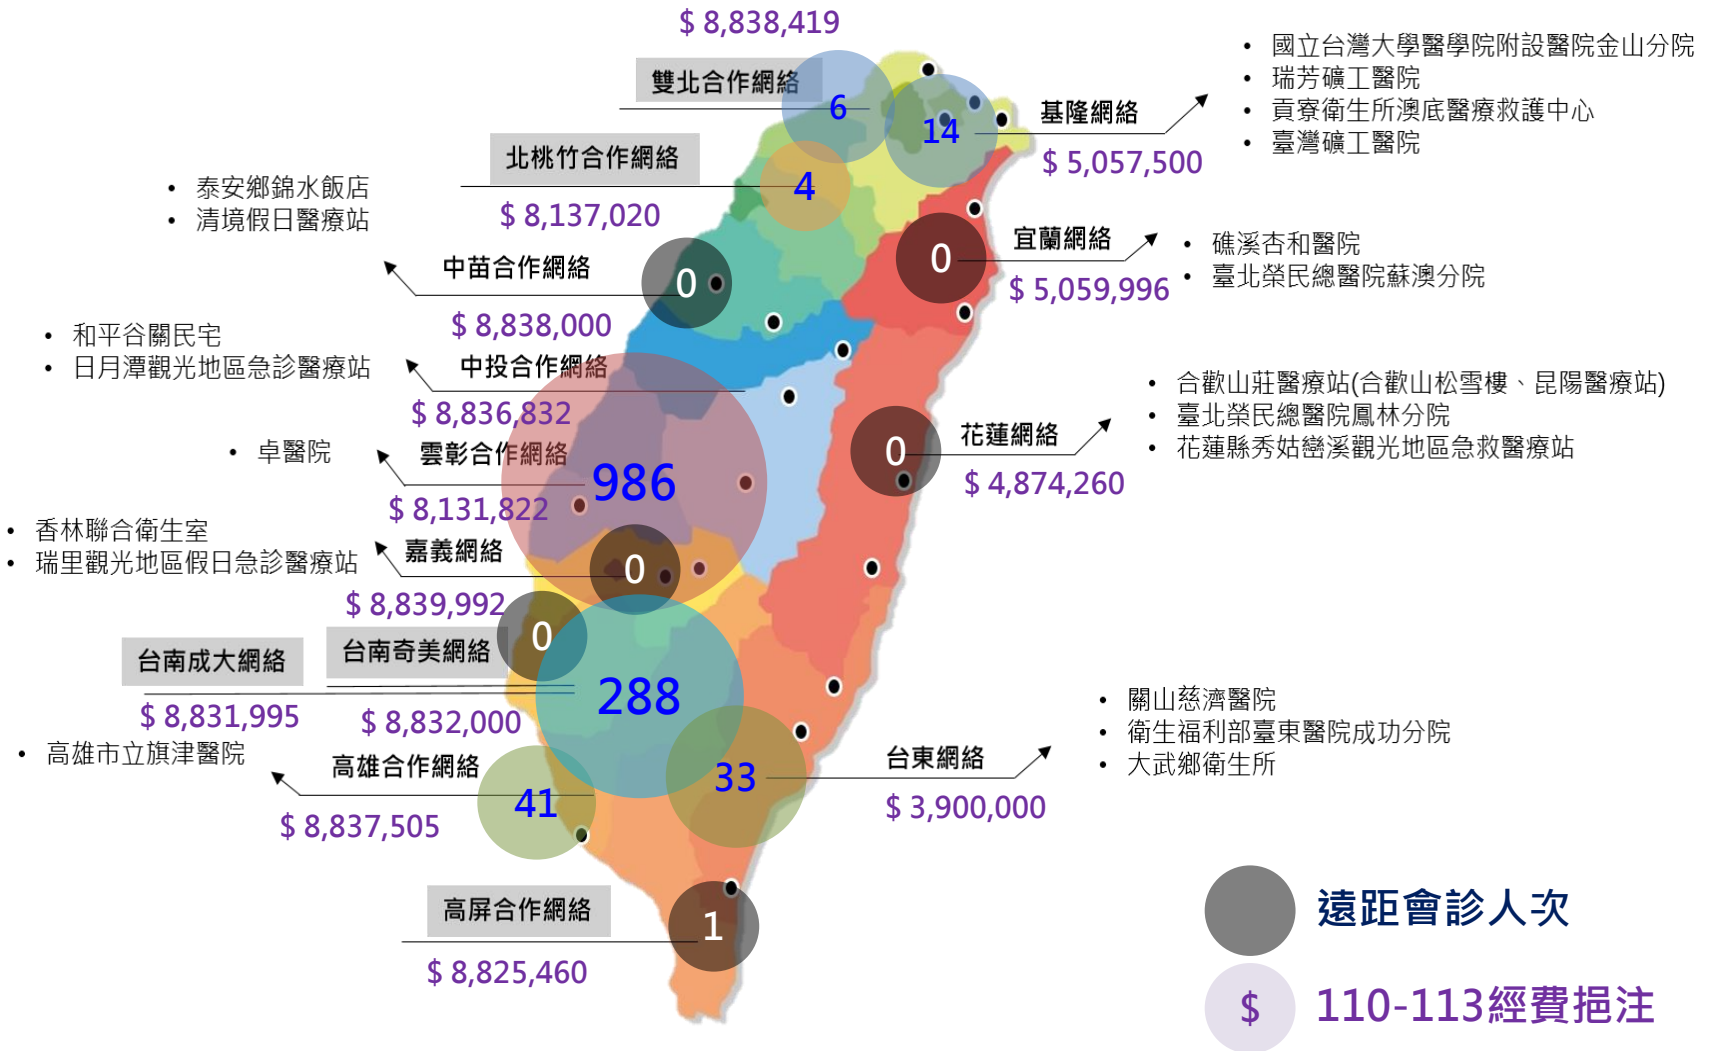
$ 8,838,419

雙北合作網絡
6

14
基隆網絡
$ 5,057,500

• 國立台灣大學醫學院附設醫院金山分院
• 瑞芳礦工醫院
• 貢寮衛生所澳底醫療救護中心
• 臺灣礦工醫院

北桃竹合作網絡
4
$ 8,137,020

• 泰安鄉錦水飯店
• 清境假日醫療站

中苗合作網絡
0
$ 8,838,000

宜蘭網絡
0
$ 5,059,996

• 礁溪杏和醫院
• 臺北榮民總醫院蘇澳分院

• 和平谷關民宅
• 日月潭觀光地區急診醫療站

中投合作網絡
$ 8,836,832

• 合歡山莊醫療站(合歡山松雪樓、昆陽醫療站)
• 臺北榮民總醫院鳳林分院
• 花蓮縣秀姑巒溪觀光地區急救醫療站

• 卓醫院

雲彰合作網絡
986
$ 8,131,822

花蓮網絡
0
$ 4,874,260

• 香林聯合衛生室
• 瑞里觀光地區假日急診醫療站

嘉義網絡
0
$ 8,839,992

0
台南成大網絡
台南奇美網絡
288
$ 8,831,995
$ 8,832,000

• 高雄市立旗津醫院

高雄合作網絡
41
$ 8,837,505

33
台東網絡
$ 3,900,000

• 關山慈濟醫院
• 衛生福利部臺東醫院成功分院
• 大武鄉衛生所

高屏合作網絡
1
$ 8,825,460

遠距會診人次
$
110-113經費挹注